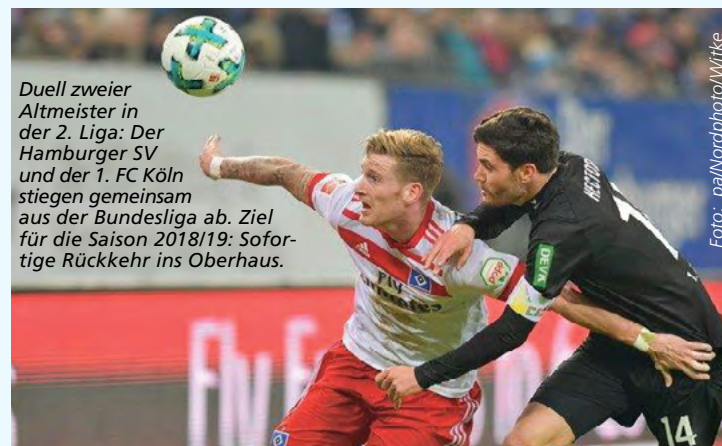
Duell zweier Altmeister in der 2. Liga: Der Hamburger SV und der 1. FC Köln stiegen gemeinsam aus der Bundesliga ab. Ziel für die Saison 2018/19: Sofortige Rückkehr ins Oberhaus.

Foto: pa/Nordphoto/Witke

Fly Emirates

DEVK

HECTOR

14